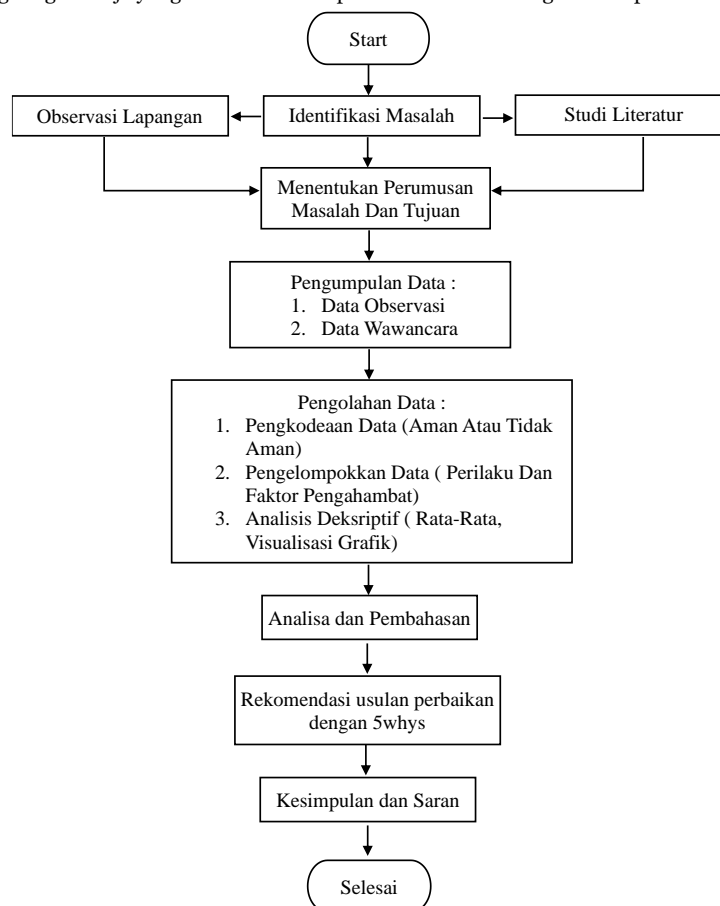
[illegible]

Start

Observasi Lapangan

Identifikasi Masalah

Studi Literatur

Menentukan Perumusan Masalah Dan Tujuan

Pengumpulan Data :
1. Data Observasi
2. Data Wawancara

Pengolahan Data :
1. Pengkodeaan Data (Aman Atau Tidak Aman)
2. Pengelompokkan Data ( Perilaku Dan Faktor Pengahambat)
3. Analisis Deksriptif ( Rata-Rata, Visualisasi Grafik)

Analisa dan Pembahasan

Rekomendasi usulan perbaikan dengan 5whys

Kesimpulan dan Saran

Selesai